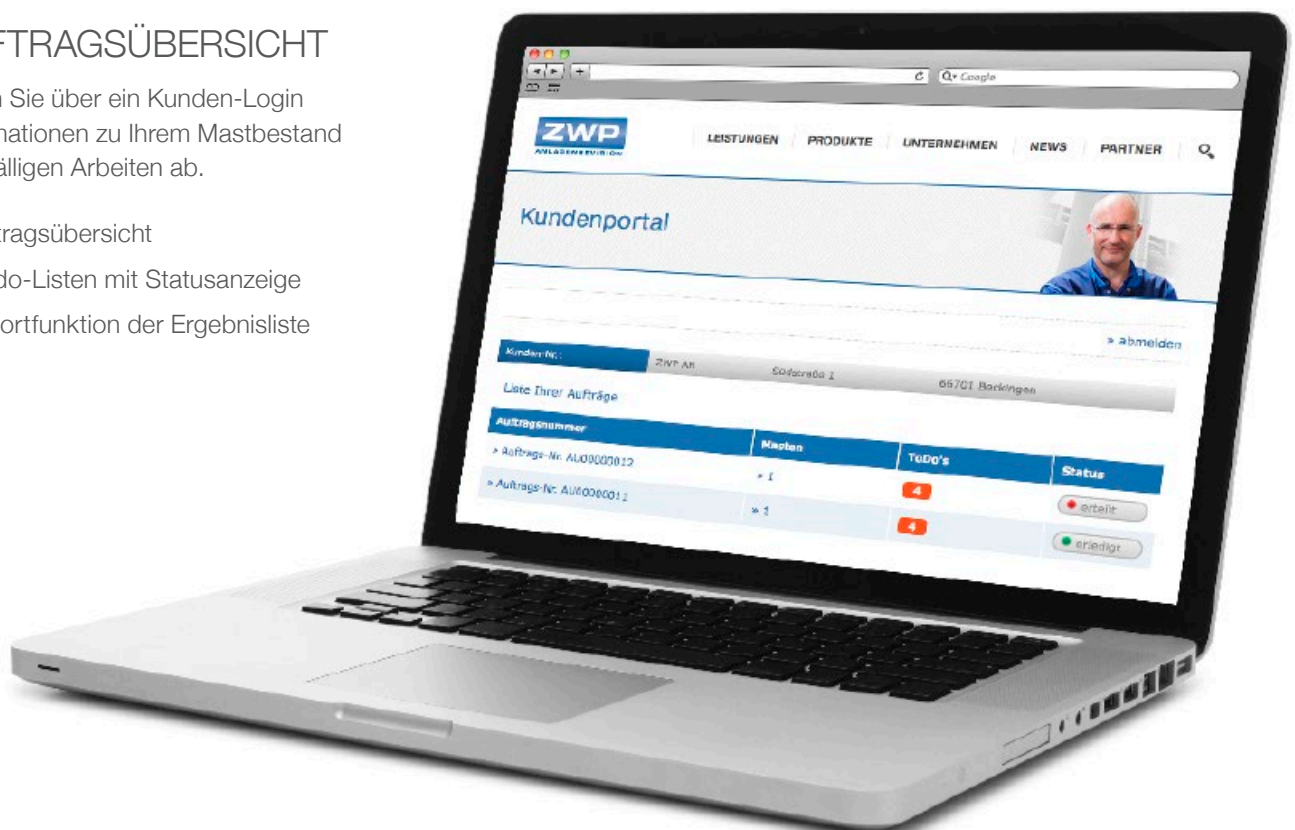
FTRAGSÜBERSICHT

n Sie über ein Kunden-Login nationen zu Ihrem Mastbestand älligen Arbeiten ab.

tragsübersicht

do-Listen mit Statusanzeige

ortfunktion der Ergebnisliste

Google

ZWP
ANLAGENREVISION

LEISTUNGEN | PRODUKTE | UNTERNEHMEN | NEWS | PARTNER

Kundenportal

» abmelden

| Kunden-Nr.: | ZWP AB | Südstraße 1 | 66701 Beckingen |
|---|---|---|---|

Liste Ihrer Aufträge

| Auftragsnummer | Masten | ToDo's | Status |
|---|---|---|---|
| » Auftrags-Nr. AU00000012 | » 1 | 4 | erteilt |
| » Auftrags-Nr. AU00000011 | » 1 | 4 | erledigt |